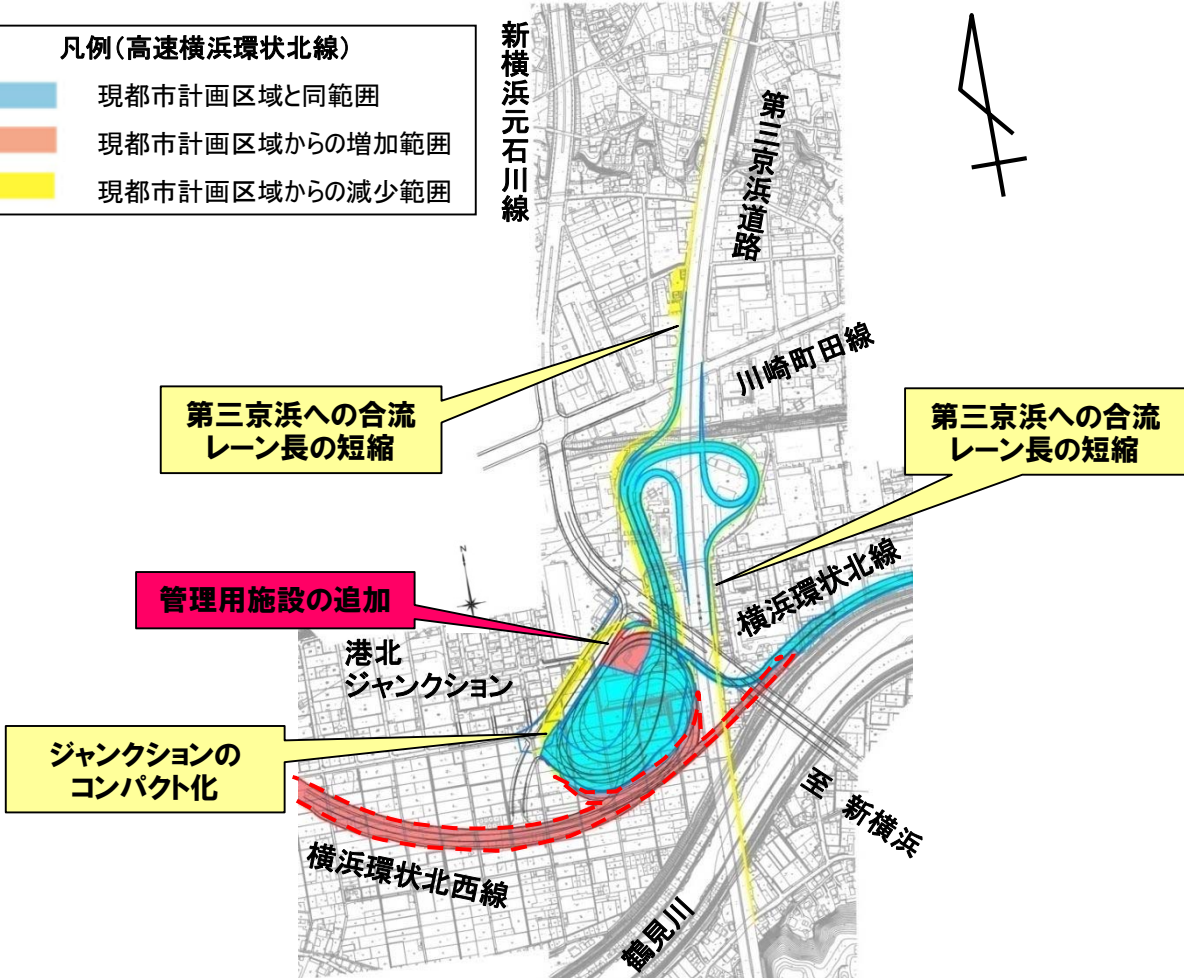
凡例（高速横浜環状北線）

現都市計画区域と同範囲

現都市計画区域からの増加範囲

現都市計画区域からの減少範囲

新横浜元石川線

第三京浜道路

川崎町田線

第三京浜への合流レーン長の短縮

第三京浜への合流レーン長の短縮

横浜環状北線

管理用施設の追加

港北ジャンクション

ジャンクションのコンパクト化

至 新横浜

横浜環状北西線

鶴見川

N